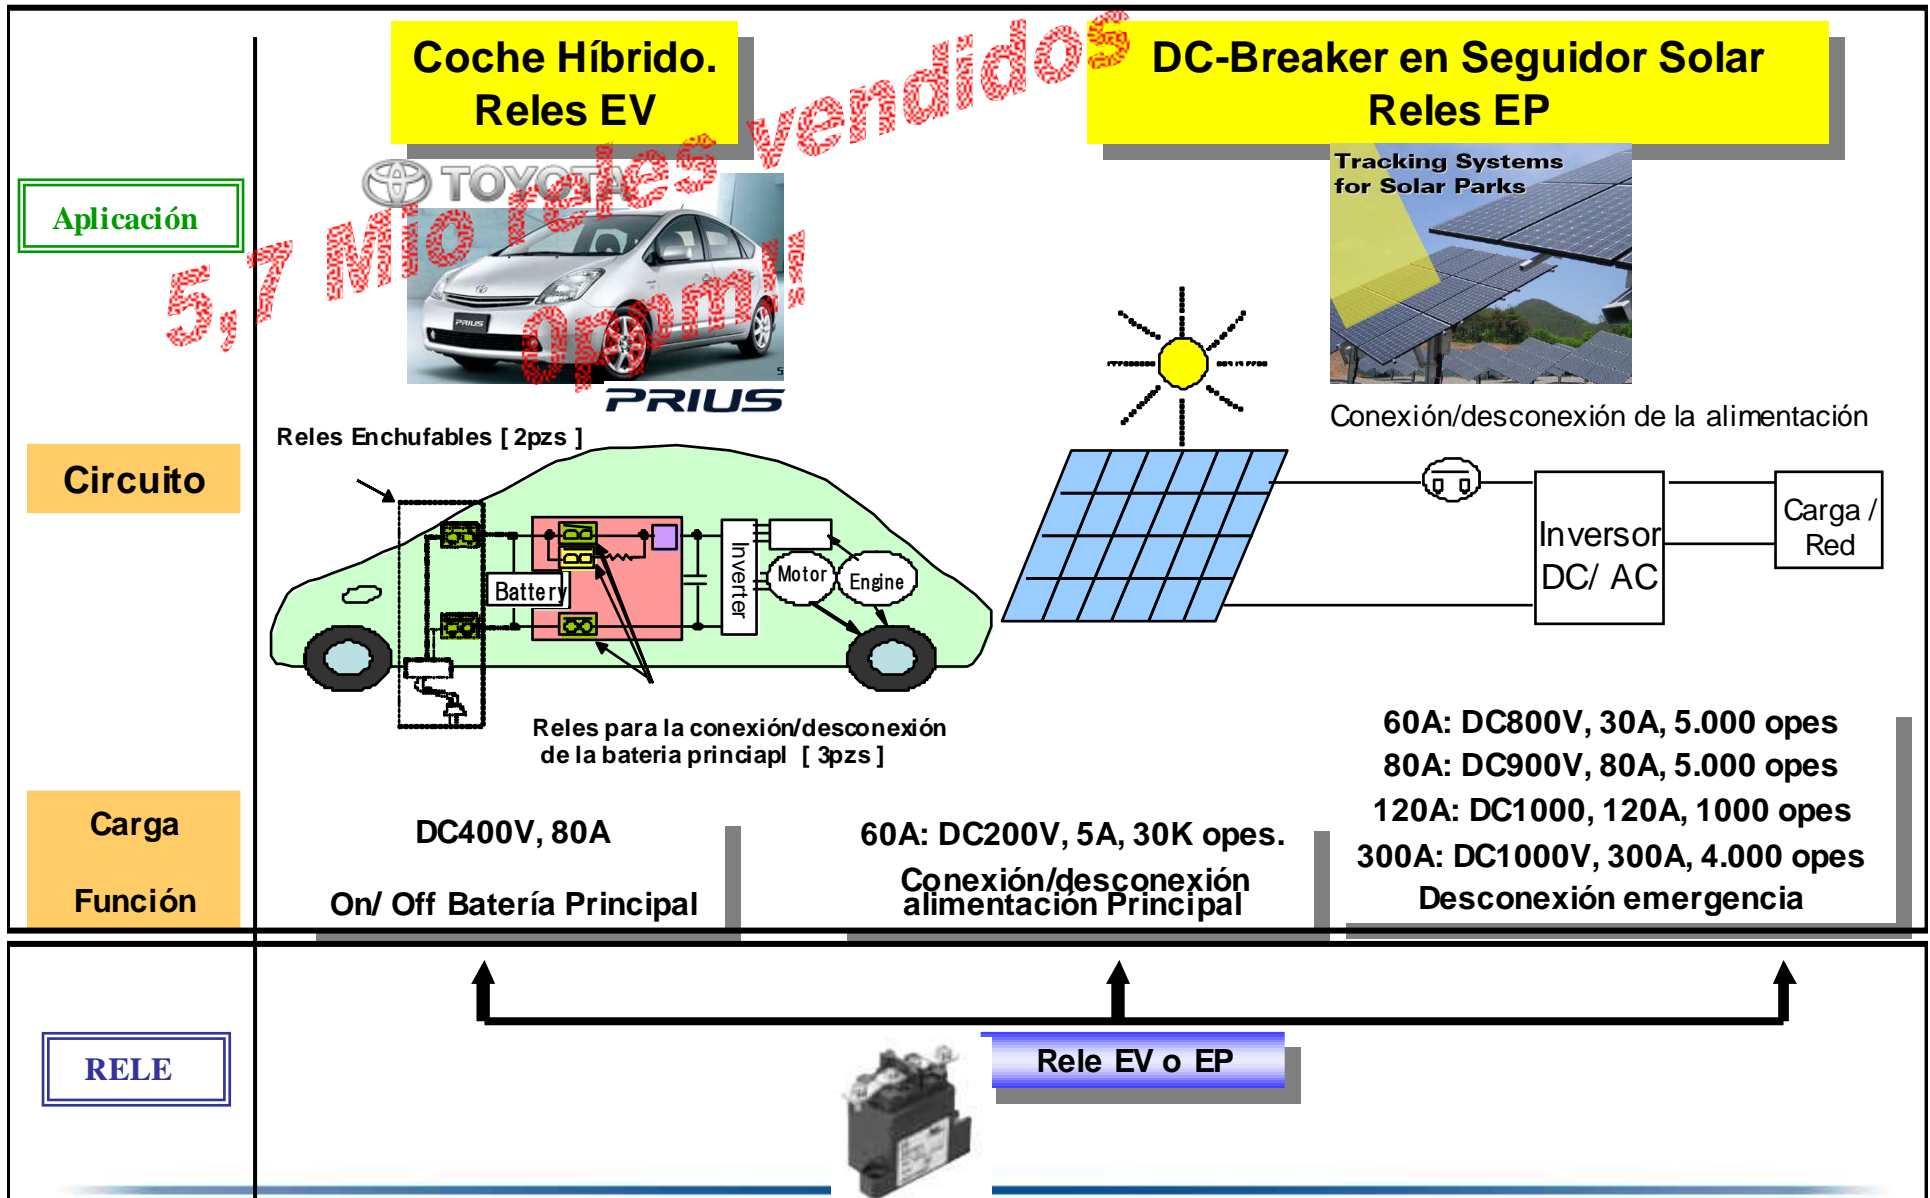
Coche Híbrido.
Reles EV

5,7 Mio reles vendidos opem!!

DC-Breaker en Seguidor Solar
Reles EP

Aplicación

TOYOTA

PRIUS

Tracking Systems for Solar Parks

Conexión/desconexión de la alimentación

Circuito

Reles Enchufables [ 2pzs ]

Battery

Inverter

Motor

Engine

Inversor DC/ AC

Carga / Red

Reles para la conexión/desconexión de la bateria princiapl [ 3pzs ]

60A: DC800V, 30A, 5.000 opes
80A: DC900V, 80A, 5.000 opes
120A: DC1000, 120A, 1000 opes
300A: DC1000V, 300A, 4.000 opes
Desconexión emergencia

Carga

Función

DC400V, 80A

On/ Off Batería Principal

60A: DC200V, 5A, 30K opes.

Conexión/desconexión alimentación Principal

RELE

Rele EV o EP